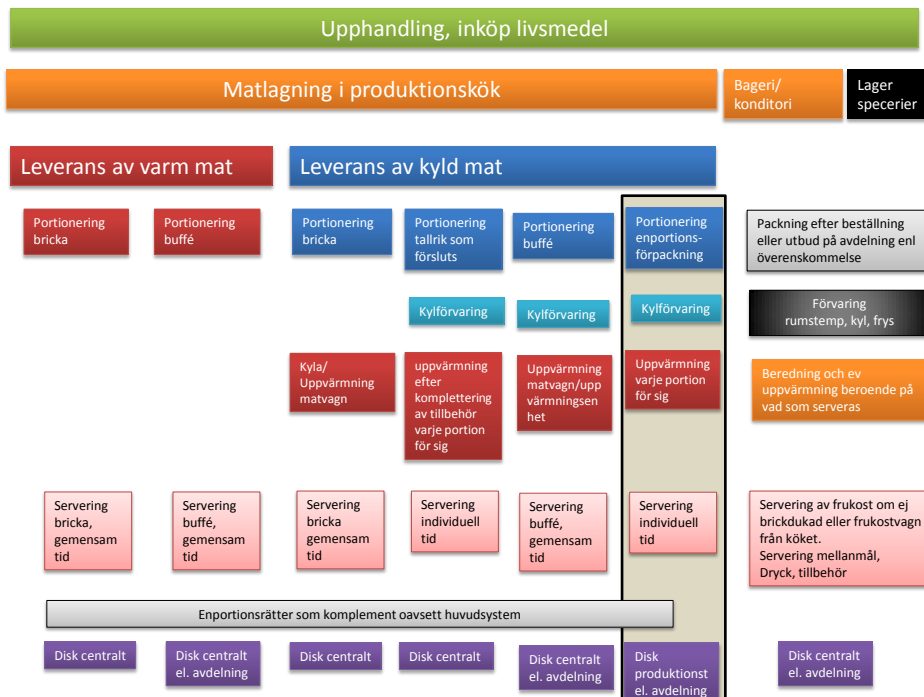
Upphandling, inköp livsmedel

Matlagning i produktionskök

Bageri/ konditori

Lager specerier

Leverans av varm mat

Leverans av kyld mat

Portionering bricka

Portionering buffé

Portionering bricka

Portionering tallrik som försluts

Portionering buffé

Portionering enportions-förpackning

Packning efter beställning eller utbud på avdelning enl överenskommelse

Kylförvaring

Kylförvaring

Kylförvaring

Förvaring rumstemp, kyl, frys

Kyla/ Uppvärmning matvagn

uppvärmning efter komplettering av tillbehör varje portion för sig

Uppvärmning matvagn/uppvärmningsenhet

Uppvärmning varje portion för sig

Beredning och ev uppvärmning beroende på vad som serveras

Servering bricka, gemensam tid

Servering buffé, gemensam tid

Servering bricka gemensam tid

Servering individuell tid

Servering buffé, gemensam tid

Servering individuell tid

Servering av frukost om ej brickdukad eller frukostvagn från köket. Servering mellanmål, Dryck, tillbehör

Enportionsrätter som komplement oavsett huvudsystem

Disk centralt

Disk centralt el. avdelning

Disk centralt

Disk centralt

Disk centralt el. avdelning

Disk produktionst el. avdelning

Disk centralt el. avdelning